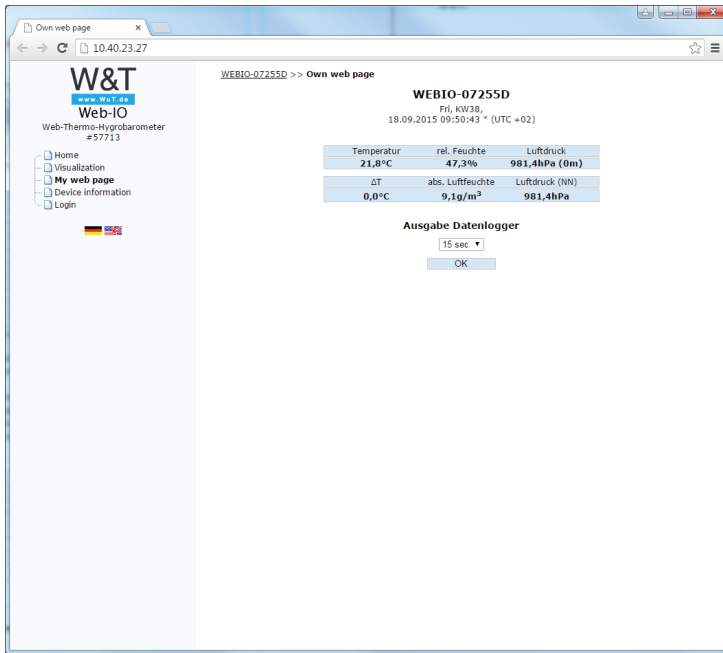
Own web page ×

10.40.23.27

W&T
www.WuT.de
Web-IO
Web-Thermo-Hygrobarometer
#57713

Home
Visualization
My web page
Device information
Login

WEBIO-07255D >> Own web page

WEBIO-07255D
Fri, KW38,
18.09.2015 09:50:43 * (UTC +02)

| Temperatur | rel. Feuchte | Luftdruck |
|---|---|---|
| 21,8°C | 47,3% | 981,4hPa (0m) |

| ΔT | abs. Luftfeuchte | Luftdruck (NN) |
|---|---|---|
| 0,0°C | 9,1g/m$^3$ | 981,4hPa |

Ausgabe Datenlogger

15 sec

OK